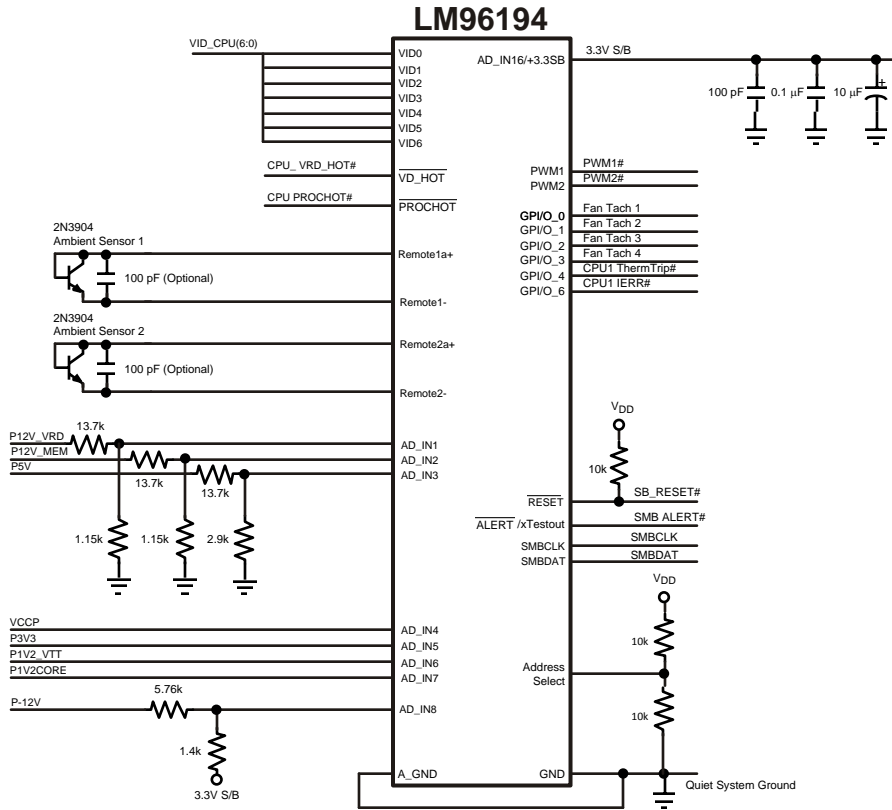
LM96194

VID_CPU(6:0)
VID0
VID1
VID2
VID3
VID4
VID5
VID6

AD_IN16/+3.3SB
3.3V S/B
100 pF
0.1 µF
10 µF
+

CPU_ VRD_HOT#
$\overline{\text{VD\_HOT}}$
CPU PROCHOT#
$\overline{\text{PROCHOT}}$

PWM1
PWM2
PWM1#
PWM2#

GPI/O_0
GPI/O_1
GPI/O_2
GPI/O_3
GPI/O_4
GPI/O_6
Fan Tach 1
Fan Tach 2
Fan Tach 3
Fan Tach 4
CPU1 ThermTrip#
CPU1 IERR#

2N3904
Ambient Sensor 1
100 pF (Optional)
Remote1a+
Remote1-

2N3904
Ambient Sensor 2
100 pF (Optional)
Remote2a+
Remote2-

$V_{DD}$
10k
$\overline{\text{RESET}}$
SB_RESET#
$\overline{\text{ALERT}}$ /xTestout
SMB ALERT#
SMBCLK
SMBDAT
SMBCLK
SMBDAT

13.7k
P12V_VRD
P12V_MEM
P5V
13.7k
13.7k
AD_IN1
AD_IN2
AD_IN3
1.15k
1.15k
2.9k

$V_{DD}$
10k
10k
Address Select

VCCP
P3V3
P1V2_VTT
P1V2CORE
AD_IN4
AD_IN5
AD_IN6
AD_IN7

5.76k
P-12V
AD_IN8
1.4k
3.3V S/B

A_GND
GND
Quiet System Ground